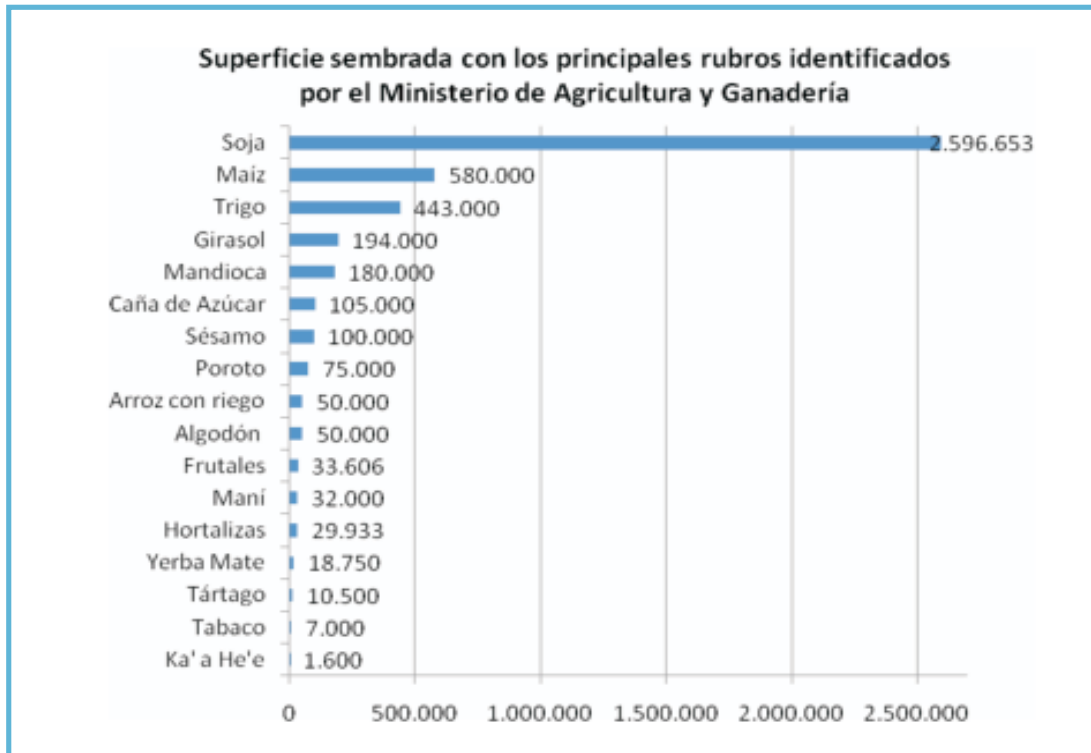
Superficie sembrada con los principales rubros identificados por el Ministerio de Agricultura y Ganadería

Soja 2.596.653
Maíz 580.000
Trigo 443.000
Girasol 194.000
Mandioca 180.000
Caña de Azúcar 105.000
Sésamo 100.000
Poroto 75.000
Arroz con riego 50.000
Algodón 50.000
Frutales 33.606
Maní 32.000
Hortalizas 29.933
Yerba Mate 18.750
Tártago 10.500
Tabaco 7.000
Ka' a He'e 1.600

0 500.000 1.000.000 1.500.000 2.000.000 2.500.000